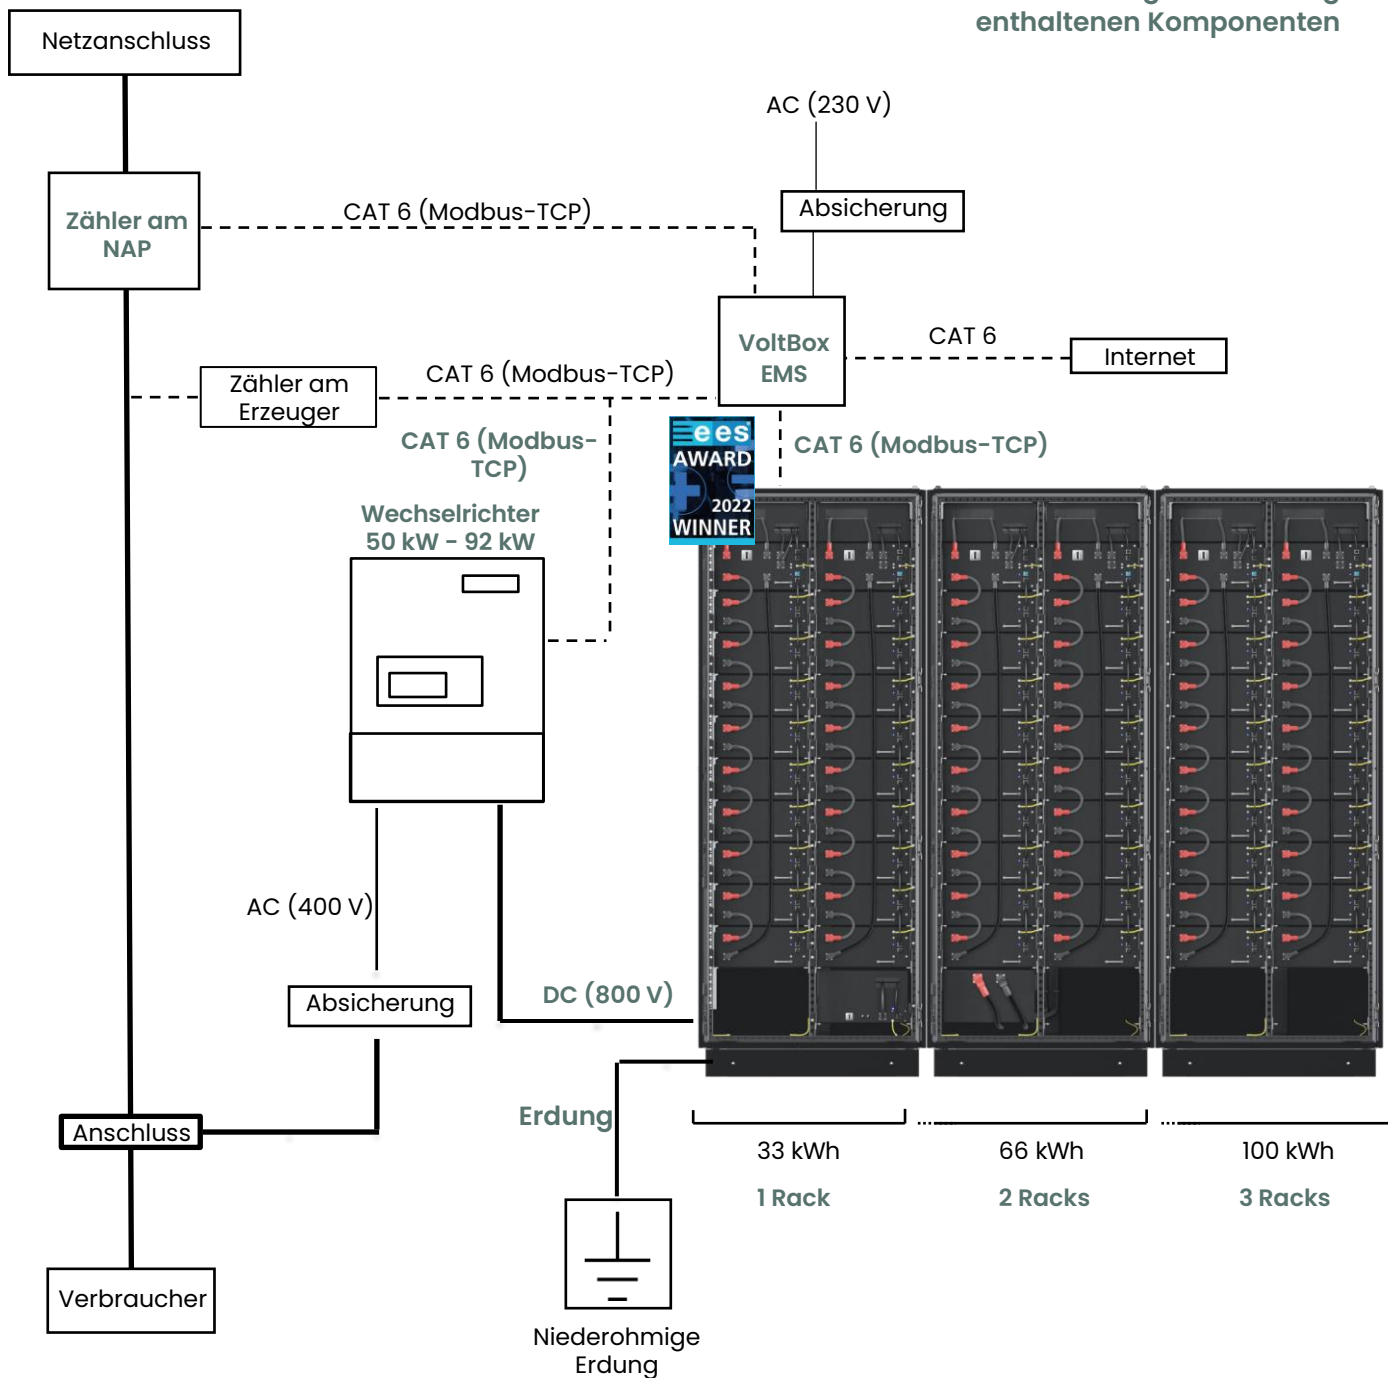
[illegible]
enthaltenen Komponenten

Netzanschluss

AC (230 V)

Zähler am NAP

CAT 6 (Modbus-TCP)

Absicherung

VoltBox EMS

CAT 6

Internet

Zähler am Erzeuger

CAT 6 (Modbus-TCP)

CAT 6 (Modbus-TCP)

ees AWARD 2022 WINNER

CAT 6 (Modbus-TCP)

Wechselrichter
50 kW - 92 kW

AC (400 V)

Absicherung

DC (800 V)

Erdung

Anschluss

33 kWh
1 Rack

66 kWh
2 Racks

100 kWh
3 Racks

Verbraucher

Niederohmige Erdung